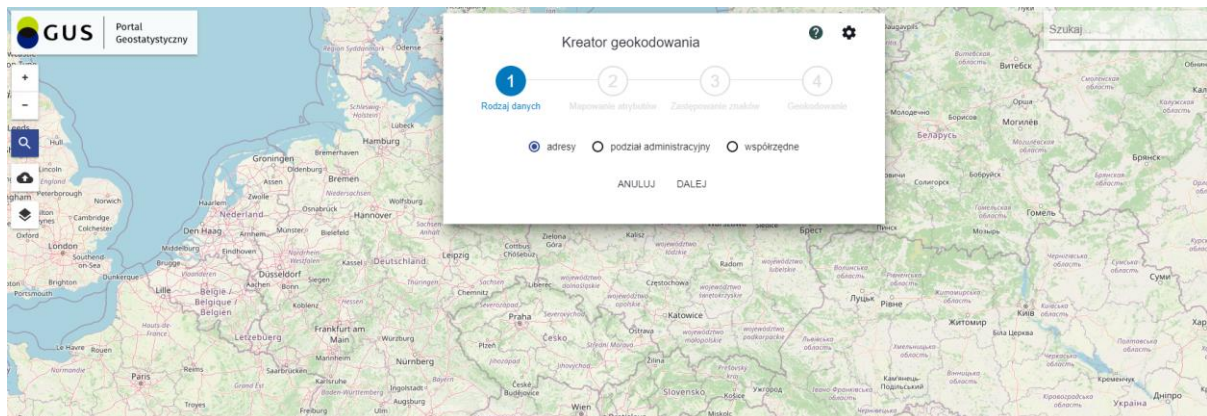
GUS Portal Geostatystyczny

Szukaj

+
-

Kreator geokodowania

1 Rodzaj danych
2 Mapowanie atrybutów
3 Zastępowanie znaków
4 Geokodowanie

adresy podział administracyjny współrzędne

ANULUJ DALEJ

Leeds
Hull
Lincoln
England
Peterborough
Norwich
Cambridge
Colchester
Oxford
London
Southend-on-Sea
Brighton
Portsmouth
Dunkerque
Lille
Belgique / België
Belgien
Middelburg
Brugge
Vlaanderen
Den Haag
Haarlem
Nederland
Arnhem
Eindhoven
Zwolle
Groningen
Assen
Oldenburg
Bremen
Bremerhaven
Hamburg
Lübeck
Schleswig-Holstein
Odense
Niedersachsen
Osnabrück
Münster
Bielefeld
Hannover
Wolfsburg
Düsseldorf
Aachen
Bonn
Koblenz
Kassel
Deutschland
Thüringen
Leipzig
Sachsen
Chemnitz
Frankfurt am Main
Würzburg
Nürnberg
Mannheim
Saarbrücken
Karlsruhe
Ingolstadt
Augsburg
Baden-Württemberg
Freiburg
Ulm
Bayern
Luxembourg
Reims
Paris
Rouen
Le Havre
Normandie
Grand Est
Hauts-de-France
Troyes
Zielona Góra
Cottbus
Chóśebuz
Kalisz
województwo łódzkie
Radom
województwo lubelskie
Częstochowa
województwo świętokrzyskie
województwo dolnośląskie
Liberec
Praha
Česko
Plzeň
Severovýchod
Katowice
Ostrava
województwo małopolskie
województwo podkarpackie
Střední Morava
Jihozápad
Jihovýchod
Žilina
České Budějovice
Slovensko
Košice
Wien
Miskolc
Prešovský kraj
Ужгород
Warszawa
Брест
Пинск
Віцебск
Витебск
Віцебская вобласць
Молодечно
Борисов
Могилёв
Орша
Беларусь
Могилёвская область
Солигорск
Бобруйск
Гомельская вобласць
Гомель
Мозырь
Брянск
Смоленская область
Калужская область
Брянская область
Волинська область
Рівненська область
Луцьк
Рівне
Житомир
Житомирська область
Київ
Київська область
Чернігівська область
Сумська область
Суми
Біла Церква
Полтавська область
Черкаська область
Хмельницька область
Вінницька область
Кам'янець-Подільський
Івано-Франківська область
Львівська область
Кременчук
Кіровоградська область
Україна
Дніпро
Харків
Обнинск
Калуга
Курская область
Орловская область